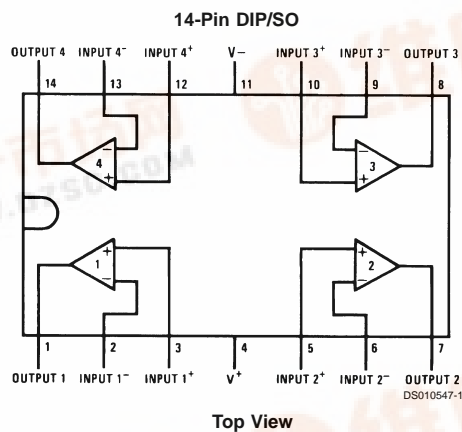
14-Pin DIP/SO

OUTPUT 4 INPUT $4^-$ INPUT $4^+$ V− INPUT $3^+$ INPUT $3^-$ OUTPUT 3

14 13 12 11 10 9 8

4 − + 3 − +

1 − + 2 + −

1 2 3 4 5 6 7

OUTPUT 1 INPUT $1^-$ INPUT $1^+$ $V^+$ INPUT $2^+$ INPUT $2^-$ OUTPUT 2

DS010547-1

Top View